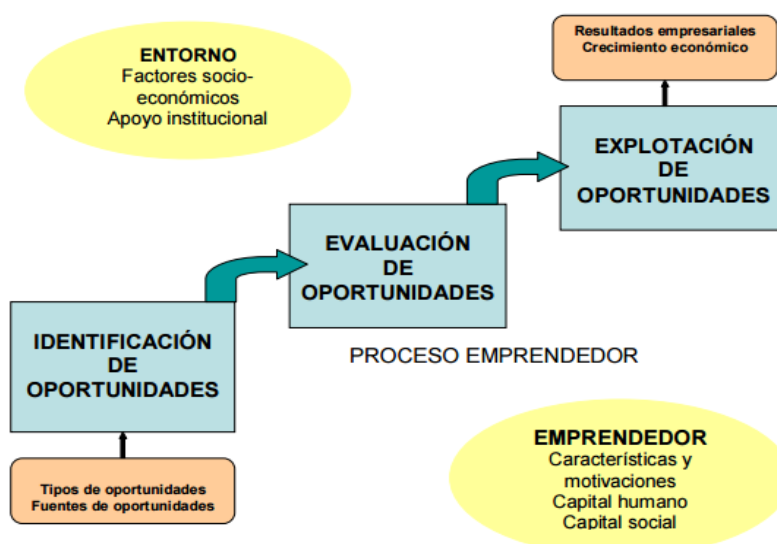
ENTORNO
Factores socioeconómicos
Apoyo institucional

Resultados empresariales
Crecimiento económico

EXPLOTACIÓN DE OPORTUNIDADES

EVALUACIÓN DE OPORTUNIDADES

IDENTIFICACIÓN DE OPORTUNIDADES

PROCESO EMPRENDEDOR

Tipos de oportunidades
Fuentes de oportunidades

EMPRENDEDOR
Características y motivaciones
Capital humano
Capital social